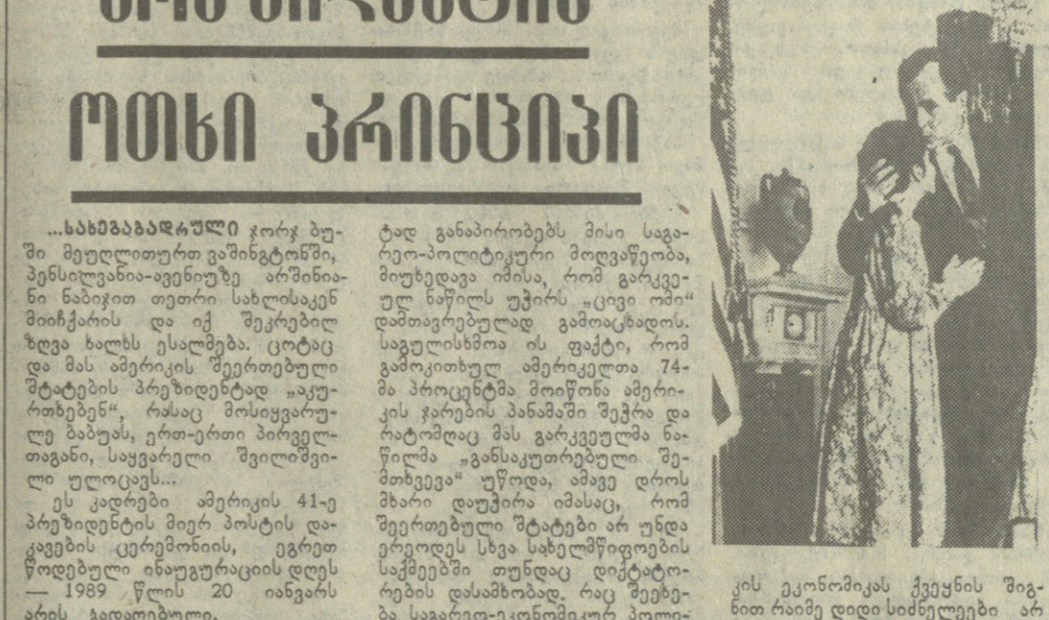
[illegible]

ოთხი პრინციპი

...საზეიმოდ მორთულ ჯორჯ ბუში მეუღლითურთ ვაშინგტონში, პენსილვანია-ავენიუზე არშინიანი ნაბიჯით თეთრი სახლისაკენ მიიჩქარის და იქ შეკრებილ ზღვა ხალხს ესალმება. ცოტაც და მას ამერიკის შეერთებული შტატების პრეზიდენტად „აკურთხებენ", რასაც მოსიყვარულე ბაბუას, ერთ-ერთი პირველთაგანი, საყვარელი შვილიშვილი ულოცავს...

ეს კადრები ამერიკის 41-ე პრეზიდენტის მიერ პოსტის დაკავების ცერემონიის, ეგრეთ წოდებული ინაუგურაციის დღის — 1989 წლის 20 იანვარს არის გადაღებული.

ტად განაპირობებს მისი საგარეო-პოლიტიკური მოღვაწეობა, მიუხედავად იმისა, რომ გარკვეულ ნაწილს უჭირს „ცივი ომი" დამთავრებულად გამოაცხადოს. საგულისხმოა ის ფაქტი, რომ გამოკითხულ ამერიკელთა 74-პროცენტმა მოიწონა ამერიკის ჯარების პანამაში შეჭრა და რატომღაც მას გარკვეულმა ნაწილმა „განსაკუთრებული შემთხვევა" უწოდა, ამავე დროს მხარი დაუჭირა იმასაც, რომ შეერთებული შტატები არ უნდა ერეოდეს სხვა სახელმწიფოების საქმეებში თუნდაც დიქტატორების დასამხობად. რაც შეეხება საგარეო-ეკონომიკურ პოლი-

კის ეკონომიკას ქვეყნის შიგნით რაიმე დიდი სიძნელეები არ